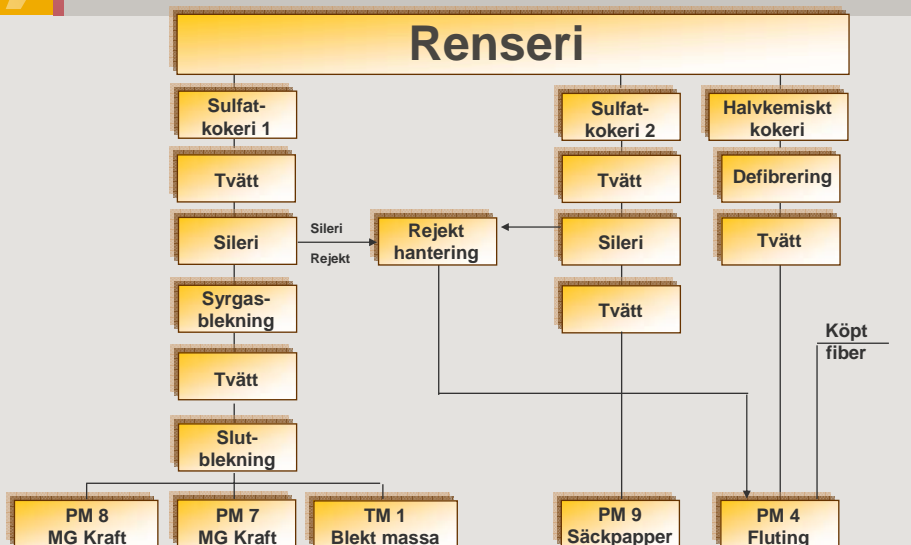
Renseri

Sulfatkokeri 1

Tvätt

Sileri

Syrgasblekning

Tvätt

Slutblekning

Sileri

Rejekt

Rejekt hantering

Sulfatkokeri 2

Tvätt

Sileri

Tvätt

Halvkemiskt kokeri

Defibrering

Tvätt

Köpt fiber

PM 8 MG Kraft

PM 7 MG Kraft

TM 1 Blekt massa

PM 9 Säckpapper

PM 4 Fluting